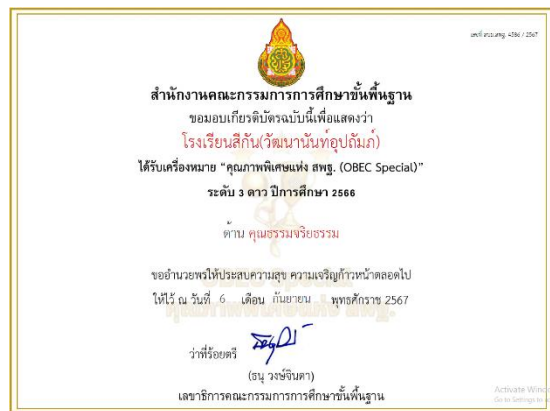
เลขที่ สพฐ. 4386 / 2567

สำนักงานคณะกรรมการการศึกษาขั้นพื้นฐาน

ขอมอบเกียรติบัตรฉบับนี้เพื่อแสดงว่า

โรงเรียนสีกัน(วัฒนานันท์อุปถัมภ์)

ได้รับเครื่องหมาย "คุณภาพพิเศษแห่ง สพฐ. (OBEC Special)"

ระดับ 3 ดาว ปีการศึกษา 2566

ด้าน คุณธรรมจริยธรรม

ขออำนวยพรให้ประสบความสุข ความเจริญก้าวหน้าตลอดไป

ให้ไว้ ณ วันที่ 6 เดือน กันยายน พุทธศักราช 2567

ว่าที่ร้อยตรี

(ธนุ วงษ์จินดา)

เลขาธิการคณะกรรมการการศึกษาขั้นพื้นฐาน

Activate Windows
Go to Settings to